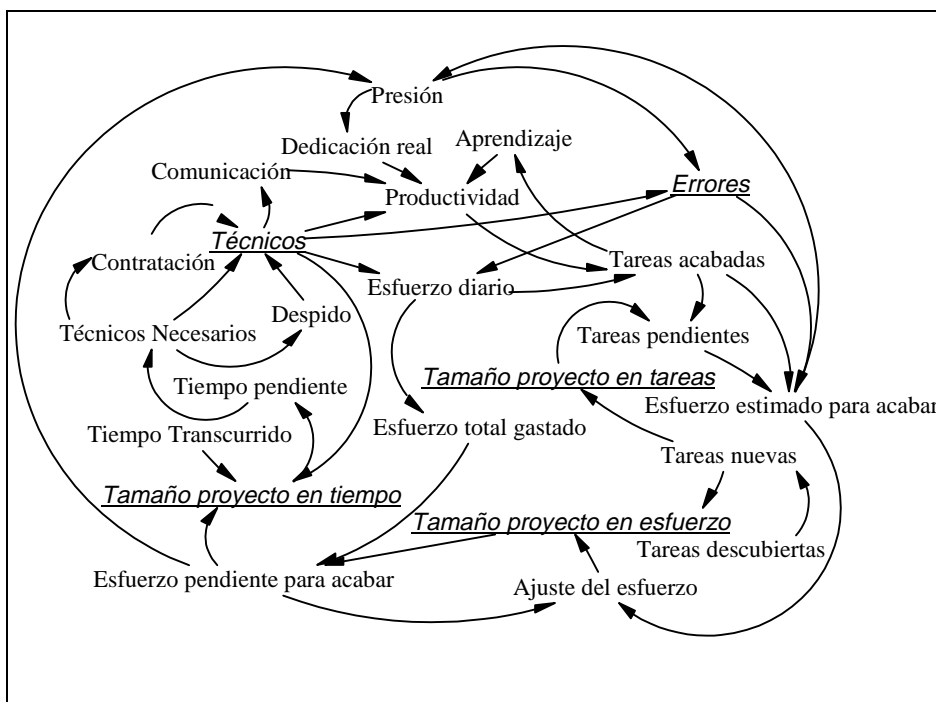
Presión

Dedicación real

Aprendizaje

Comunicación

Productividad

Errores

Técnicos

Contratación

Esfuerzo diario

Tareas acabadas

Despido

Técnicos Necesarios

Tareas pendientes

Tiempo pendiente

Tamaño proyecto en tareas

Esfuerzo estimado para acabar

Tiempo Transcurrido

Esfuerzo total gastado

Tareas nuevas

Tamaño proyecto en tiempo

Tamaño proyecto en esfuerzo

Tareas descubiertas

Esfuerzo pendiente para acabar

Ajuste del esfuerzo